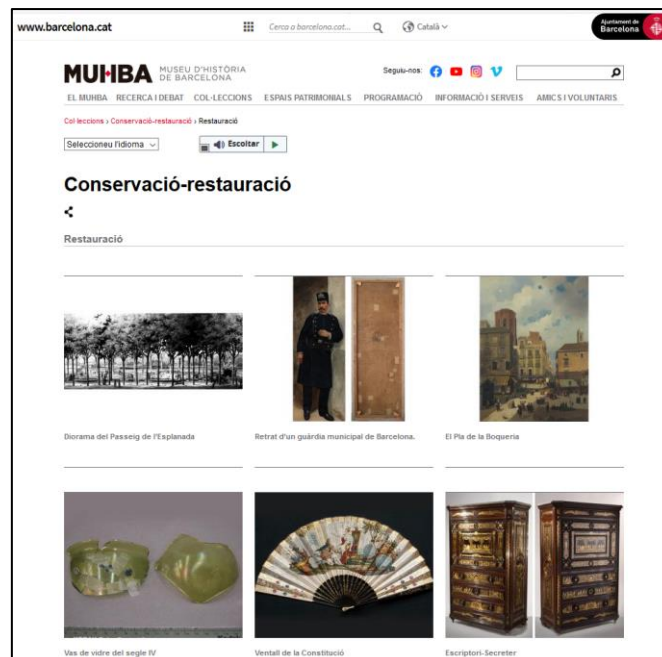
www.barcelona.cat

Cerca a barcelona.cat...

Català

Ajuntament de Barcelona

MUHBA MUSEU D'HISTÒRIA DE BARCELONA

Seguiu-nos:

EL MUHBA RECERCA I DEBAT COL·LECCIONS ESPAIS PATRIMONIALS PROGRAMACIÓ INFORMACIÓ I SERVEIS AMICS I VOLUNTARIS

Col·leccions › Conservació-restauració › Restauració

Seleccioneu l'idioma

Escoltar

Conservació-restauració

Restauració

Diorama del Passeig de l'Esplanada

Retrat d'un guàrdia municipal de Barcelona.

El Pla de la Boqueria

Vas de vidre del segle IV

Ventall de la Constitució

Escriptori-Secreter